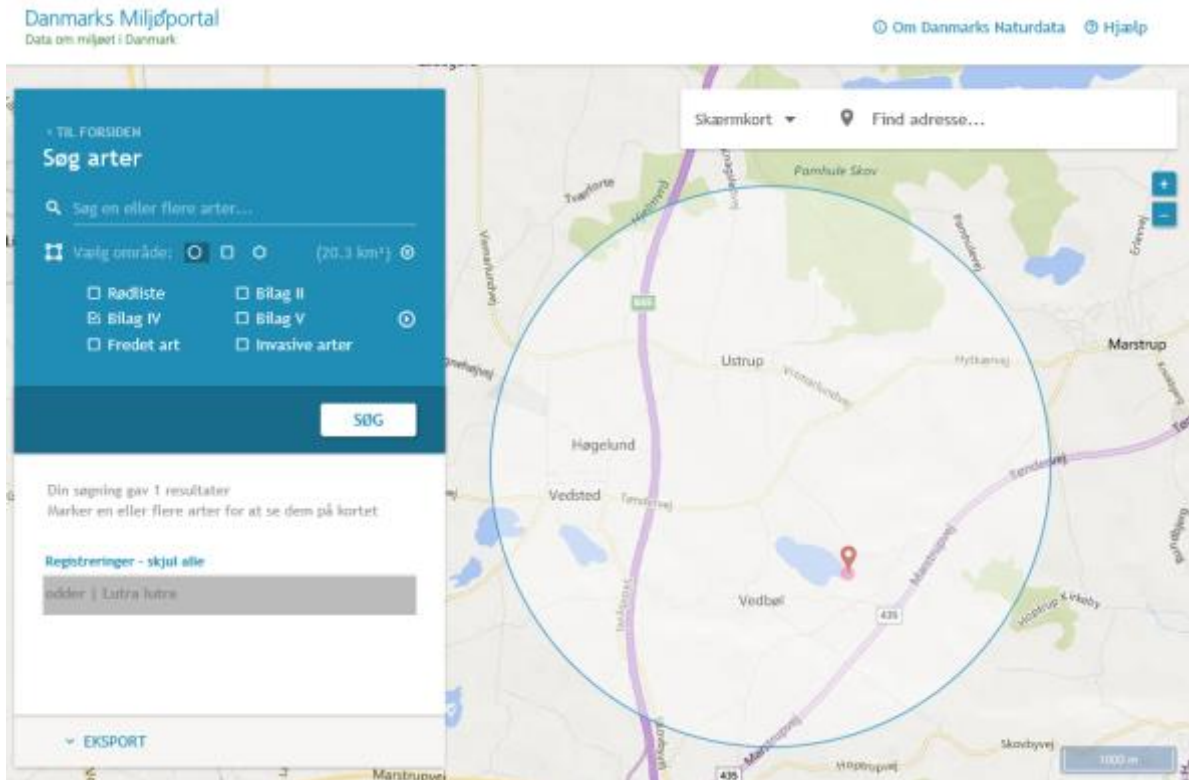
Danmarks Miljøportal
Data om miljøet i Danmark

ⓘ Om Danmarks Naturdata ⓘ Hjælp

< TIL FORSIDEN
Søg arter

Søg en eller flere arter...

Vælg område: (20.3 km²)

☐ Rødliste
☐ Bilag II
☑ Bilag IV
☐ Bilag V
☐ Fredet art
☐ Invasive arter

SØG

Din søgning gav 1 resultater
Marker en eller flere arter for at se dem på kortet

Registreringer - skjul alle

odder | Lutra lutra

EKSPORT

Skærmkort
Find adresse...

+
−

Pamhule Skov
Tværforte
Ustrup
Marstrup
Høgelund
Vedsted
Vedbøl
Tøndervej
Marstrupvej
Hoptrup Kirkeby
Skovbyvej
Hytkærvej
Pamhulevej
Erlevvej
435
1000 m